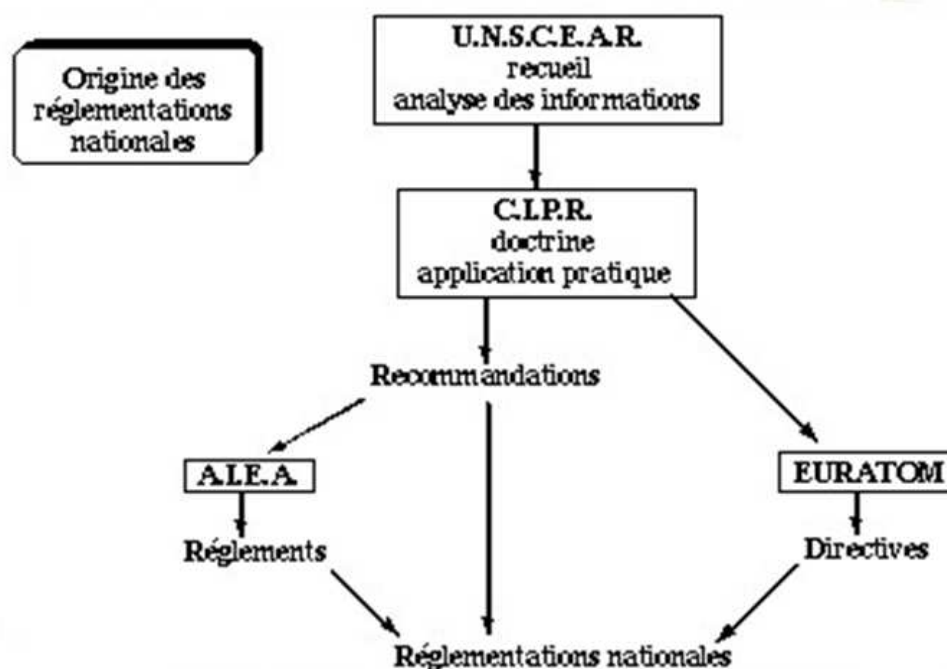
Origine des réglementations nationales

U.N.S.C.E.A.R.
recueil
analyse des informations

C.I.P.R.
doctrine
application pratique

Recommandations

A.I.E.A.

Réglements

EURATOM

Directives

Réglementations nationales